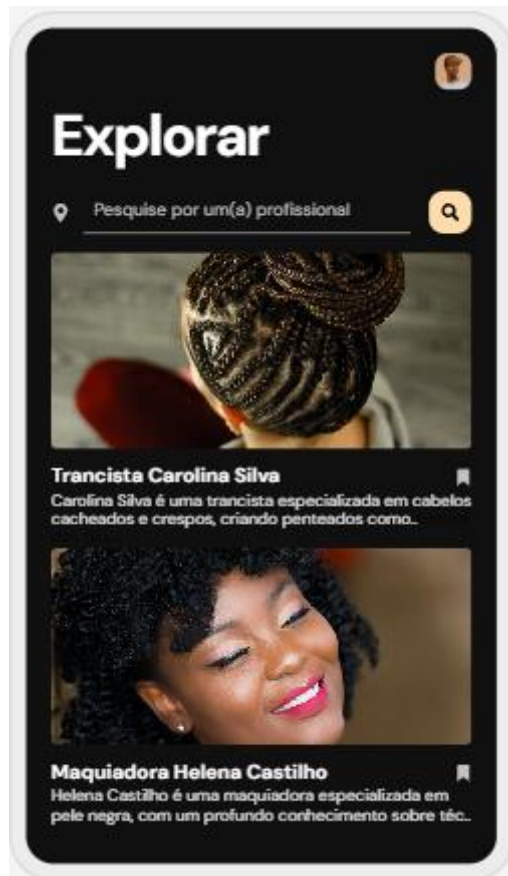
Explorar

Pesquise por um(a) profissional

Trancista Carolina Silva

Carolina Silva é uma trancista especializada em cabelos cacheados e crespos, criando penteados como..

Maquiadora Helena Castilho

Helena Castilho é uma maquiadora especializada em pele negra, com um profundo conhecimento sobre téc..